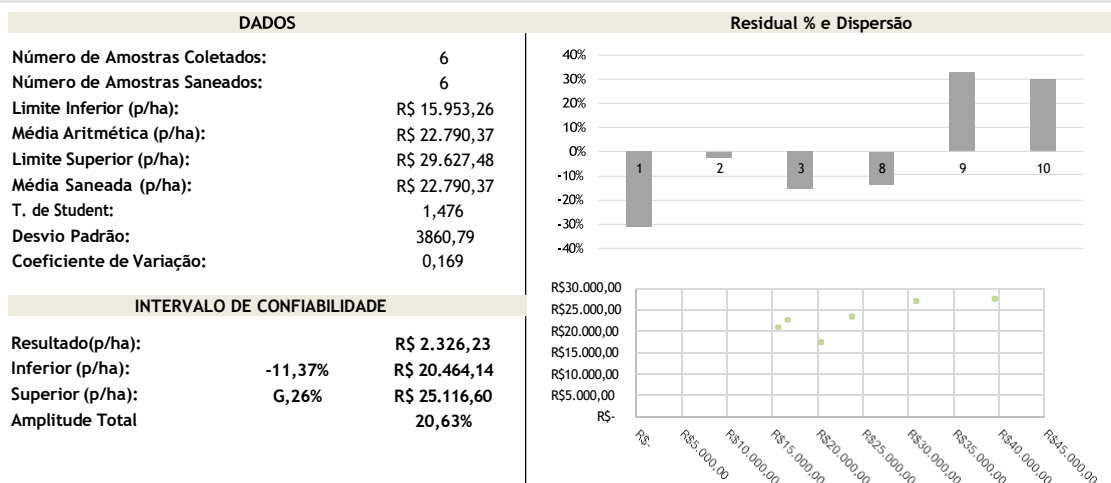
DADOS

Número de Amostras Coletados: 6
Número de Amostras Saneados: 6
Limite Inferior (p/ha): R$ 15.953,26
Média Aritmética (p/ha): R$ 22.790,37
Limite Superior (p/ha): R$ 29.627,48
Média Saneada (p/ha): R$ 22.790,37
T. de Student: 1,476
Desvio Padrão: 3860,79
Coeficiente de Variação: 0,169

INTERVALO DE CONFIABILIDADE

Resultado(p/ha): R$ 2.326,23
Inferior (p/ha): -11,37% R$ 20.464,14
Superior (p/ha): G,26% R$ 25.116,60
Amplitude Total 20,63%

Residual % e Dispersão

40%
30%
20%
10%
0%
-10%
-20%
-30%
-40%

1 2 3 8 9 10

R$30.000,00
R$25.000,00
R$20.000,00
R$15.000,00
R$10.000,00
R$5.000,00
R$-

R$- R$5.000,00 R$10.000,00 R$15.000,00 R$20.000,00 R$25.000,00 R$30.000,00 R$35.000,00 R$40.000,00 R$45.000,00